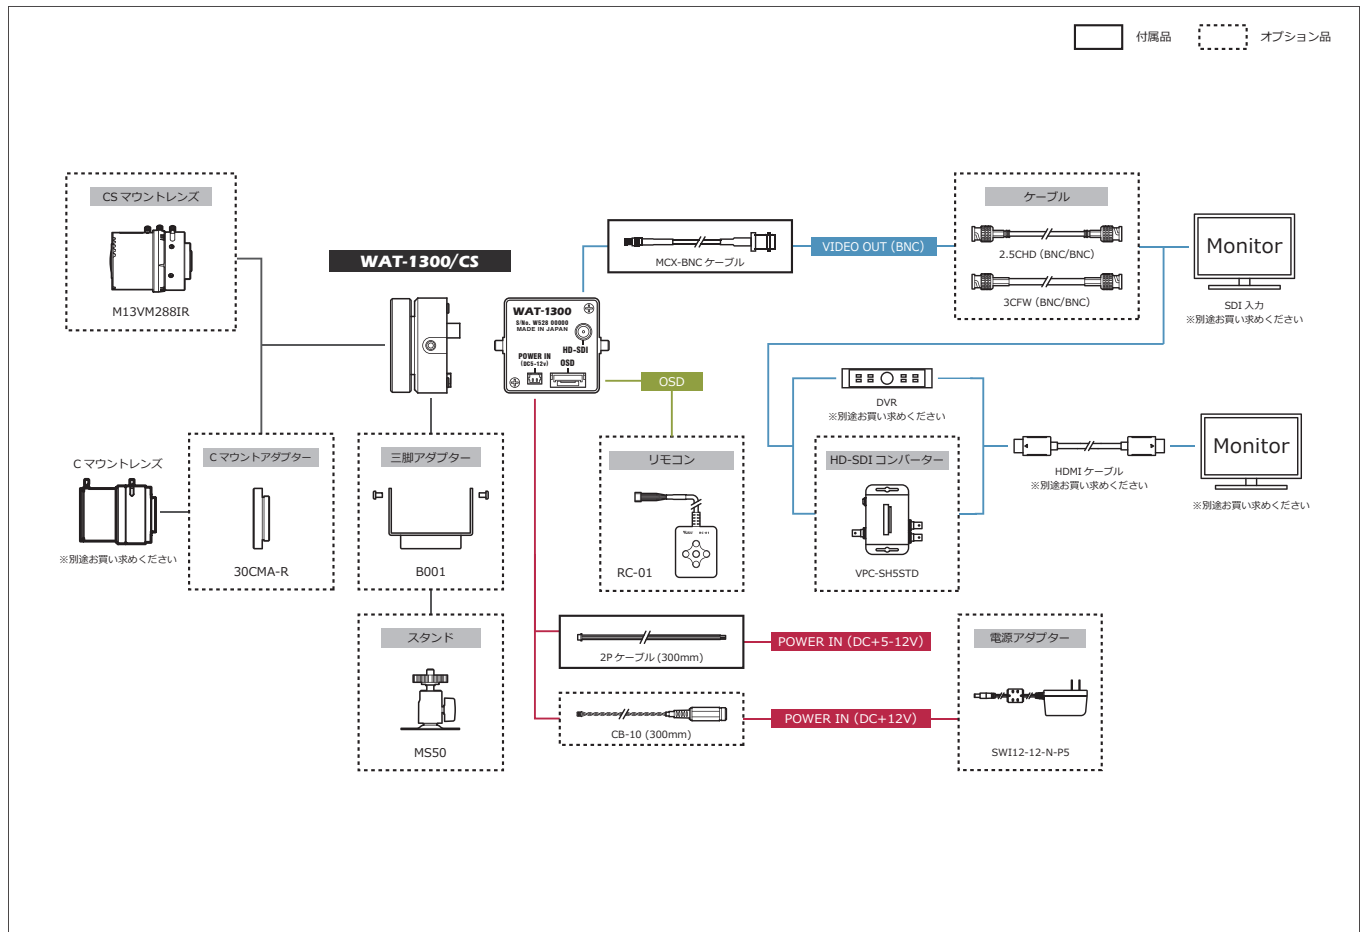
付属品
オプション品

CS マウントレンズ
M13VM288IR

WAT-1300/CS

WAT-1300
S/No. W528 00000
MADE IN JAPAN
POWER IN (DC5-12V)
HD-SDI
OSD

MCX-BNC ケーブル
VIDEO OUT (BNC)

ケーブル
2.5CHD (BNC/BNC)
3CFW (BNC/BNC)

Monitor
SDI 入力
※別途お買い求めください

OSD

C マウントレンズ
※別途お買い求めください

C マウントアダプター
30CMA-R

三脚アダプター
B001

リモコン
RC-01

DVR
※別途お買い求めください

HD-SDI コンバーター
VPC-SH5STD

HDMI ケーブル
※別途お買い求めください

Monitor
※別途お買い求めください

スタンド
MS50

2P ケーブル (300mm)
POWER IN (DC+5-12V)

CB-10 (300mm)
POWER IN (DC+12V)

電源アダプター
SWI12-12-N-P5